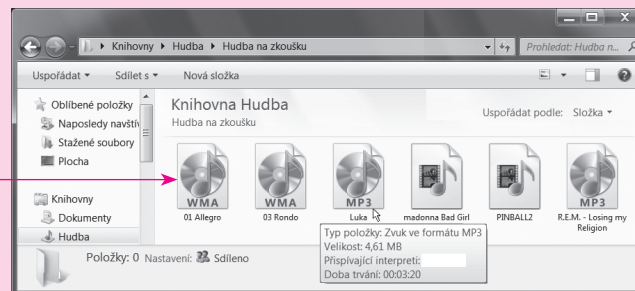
▸ Knihovny ▸ Hudba ▸ Hudba na zkoušku

Prohledat: Hudba n...

Uspořádat ▾ Sdílet s ▾ Nová složka

Oblíbené položky
Naposledy navštív
Stažené soubory
Plocha

Knihovny
Dokumenty
Hudba

Knihovna Hudba
Hudba na zkoušku

Uspořádat podle: Složka ▾

WMA
01 Allegro

WMA
03 Rondo

MP3
Luka

madonna Bad Girl

PINBALL2

MP3
R.E.M. - Losing my Religion

Typ položky: Zvuk ve formátu MP3
Velikost: 4,61 MB
Přispívající interpreti:
Doba trvání: 00:03:20

Položky: 0 Nastavení: Sdíleno